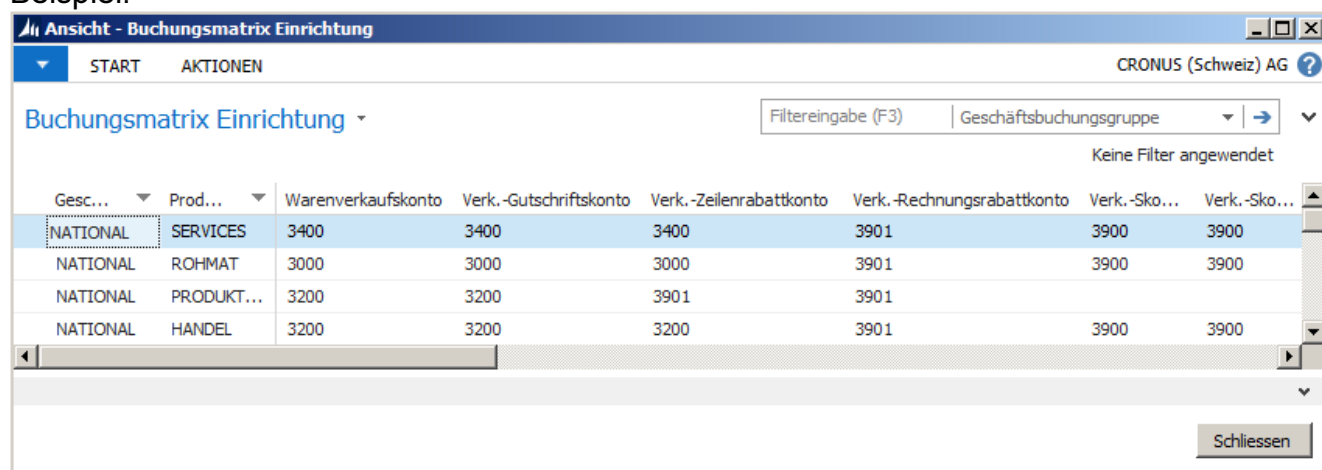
Beispiel:

Ansicht - Buchungsmatrix Einrichtung

START AKTIONEN

CRONUS (Schweiz) AG

Buchungsmatrix Einrichtung

Filtereingabe (F3) Geschäftsbuchungsgruppe

Keine Filter angewendet

| Gesc... | Prod... | Warenverkaufskonto | Verk.-Gutschriftskonto | Verk.-Zeilenrabattkonto | Verk.-Rechnungsrabattkonto | Verk.-Sko... | Verk.-Sko... |
|---|---|---|---|---|---|---|---|
| NATIONAL | SERVICES | 3400 | 3400 | 3400 | 3901 | 3900 | 3900 |
| NATIONAL | ROHMAT | 3000 | 3000 | 3000 | 3901 | 3900 | 3900 |
| NATIONAL | PRODUKT... | 3200 | 3200 | 3901 | 3901 | | |
| NATIONAL | HANDEL | 3200 | 3200 | 3200 | 3901 | 3900 | 3900 |

Schliessen